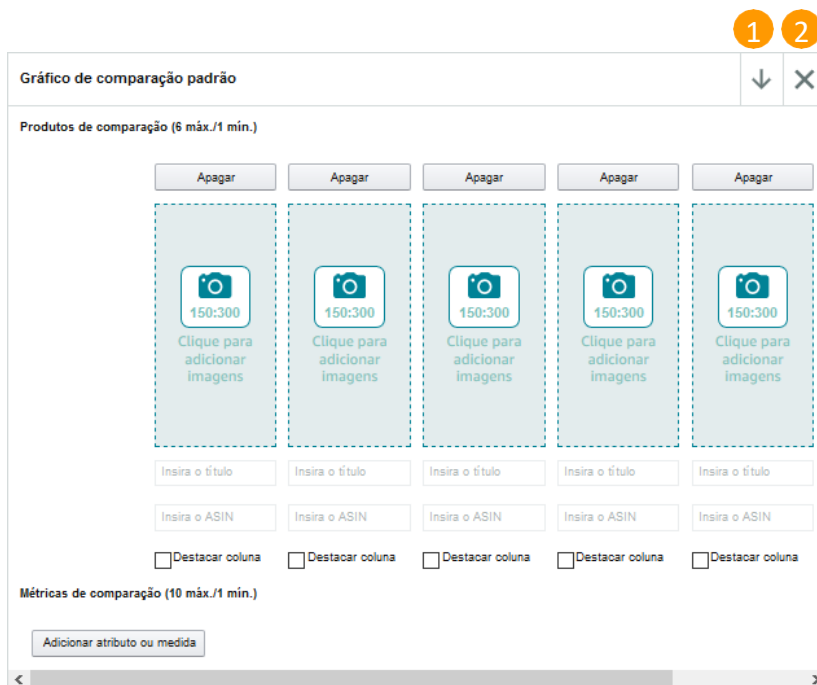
1 2

Gráfico de comparação padrão

Produtos de comparação (6 máx./1 mín.)

Apagar Apagar Apagar Apagar Apagar

150:300
Clique para adicionar imagens

150:300
Clique para adicionar imagens

150:300
Clique para adicionar imagens

150:300
Clique para adicionar imagens

150:300
Clique para adicionar imagens

Insira o título Insira o título Insira o título Insira o título Insira o título

Insira o ASIN Insira o ASIN Insira o ASIN Insira o ASIN Insira o ASIN

Destacar coluna Destacar coluna Destacar coluna Destacar coluna Destacar coluna

Métricas de comparação (10 máx./1 mín.)

Adicionar atributo ou medida